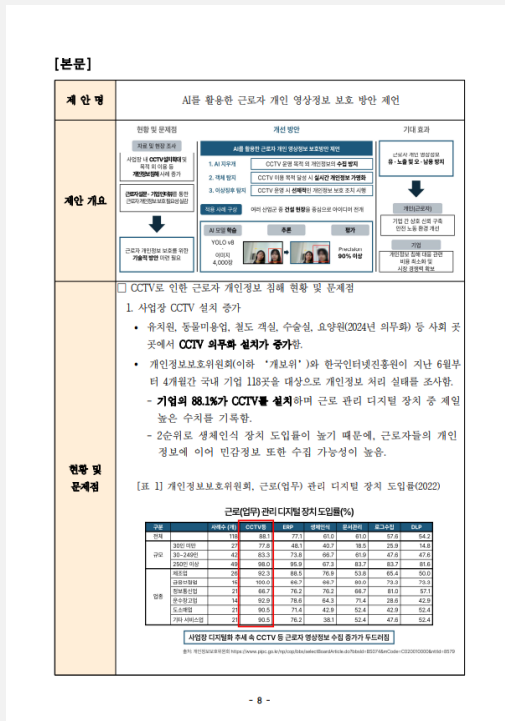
[본문]

| 제 안 명 | AI를 활용한 근로자 개인 영상정보 보호 방안 제언 |
|---|---|
| 제안 개요 | 현황 및 문제점 / 개선 방안 / 기대 효과 |
| 현황 및 문제점 | |

현황 및 문제점

자료 및 현황 조사

사업장 내 CCTV설치비율 및 목적 외 이용 등 개인정보침해 사례 증가

근로자 실태 · 기업(기관)대상 조사

근로자 개인정보 보호를 위한 기술적 방안 마련 필요

개선 방안

AI를 활용한 근로자 개인 영상정보 보호방안 제언

1. AI 자동처리 | CCTV 운영 목적 외 개인정보의 수집 방지

2. 객체 탐지 | CCTV 이용 목적 달성 시 실시간 개인정보 가명화

3. 이상징후 탐지 | CCTV 운영 시 선제적인 개인정보 보호 조치 시행

적용 사례 구상 | 여러 산업군 중 건설 현장을 중심으로 아이디어 전개

AI 모델 학습 | 추론 | 평가

YOLO v8

이미지 4,000장

Precision 90% 이상

기대 효과

근로자 개인 영상정보 유·노출 및 오·남용 방지

개인(근로자)

기업 간 상호 신뢰 구축 안전 노동 환경 개선

기업

개인정보 침해 대응 관련 비용 최소화 및 시장 경쟁력 확보

□ CCTV로 인한 근로자 개인정보 침해 현황 및 문제점

1. 사업장 CCTV 설치 증가

• 유치원, 동물미용업, 철도 객실, 수술실, 요양원(2024년 의무화) 등 사회 곳곳에서 CCTV 의무화 설치가 증가함.

• 개인정보보호위원회(이하 '개보위')와 한국인터넷진흥원이 지난 6월부터 4개월간 국내 기업 118곳을 대상으로 개인정보 처리 실태를 조사함.

- 기업의 88.1%가 CCTV를 설치하며 근로 관리 디지털 장치 중 제일 높은 수치를 기록함.

- 2순위로 생체인식 장치 도입률이 높기 때문에, 근로자들의 개인정보에 이어 민감정보 또한 수집 가능성이 높음.

[표 1] 개인정보보호위원회, 근로(업무) 관리 디지털 장치 도입률(2022)

근로(업무) 관리 디지털 장치 도입률(%)

| 구분 | | 사례수 (개) | CCTV 등 | ERP | 생체인식 | 문서관리 | 로그수집 | DLP |
|---|---|---|---|---|---|---|---|---|
| 전체 | | 118 | 88.1 | 77.1 | 61.0 | 61.0 | 57.6 | 54.2 |
| 규모 | 30인 미만 | 27 | 77.8 | 48.1 | 40.7 | 18.5 | 25.9 | 14.8 |
| | 30~249인 | 42 | 83.3 | 73.8 | 66.7 | 61.9 | 47.6 | 47.6 |
| | 250인 이상 | 49 | 98.0 | 95.9 | 67.3 | 83.7 | 83.7 | 81.6 |
| 업종 | 제조업 | 26 | 92.3 | 88.5 | 76.9 | 53.8 | 65.4 | 50.0 |
| | 금융보험업 | 15 | 100.0 | 66.7 | 66.7 | 80.0 | 73.3 | 73.3 |
| | 정보통신업 | 21 | 66.7 | 76.2 | 76.2 | 66.7 | 81.0 | 57.1 |
| | 운수창고업 | 14 | 92.9 | 78.6 | 64.3 | 71.4 | 28.6 | 42.9 |
| | 도소매업 | 21 | 90.5 | 71.4 | 42.9 | 52.4 | 42.9 | 52.4 |
| | 기타 서비스업 | 21 | 90.5 | 76.2 | 38.1 | 52.4 | 47.6 | 52.4 |

사업장 디지털화 추세 속 CCTV 등 근로자 영상정보 수집 증가가 두드러짐

출처: 개인정보보호위원회 https://www.pipc.go.kr/np/cop/bbs/selectBoardArticle.do?bbsId=BS074&mCode=C020010000&nttId=8579

- 8 -